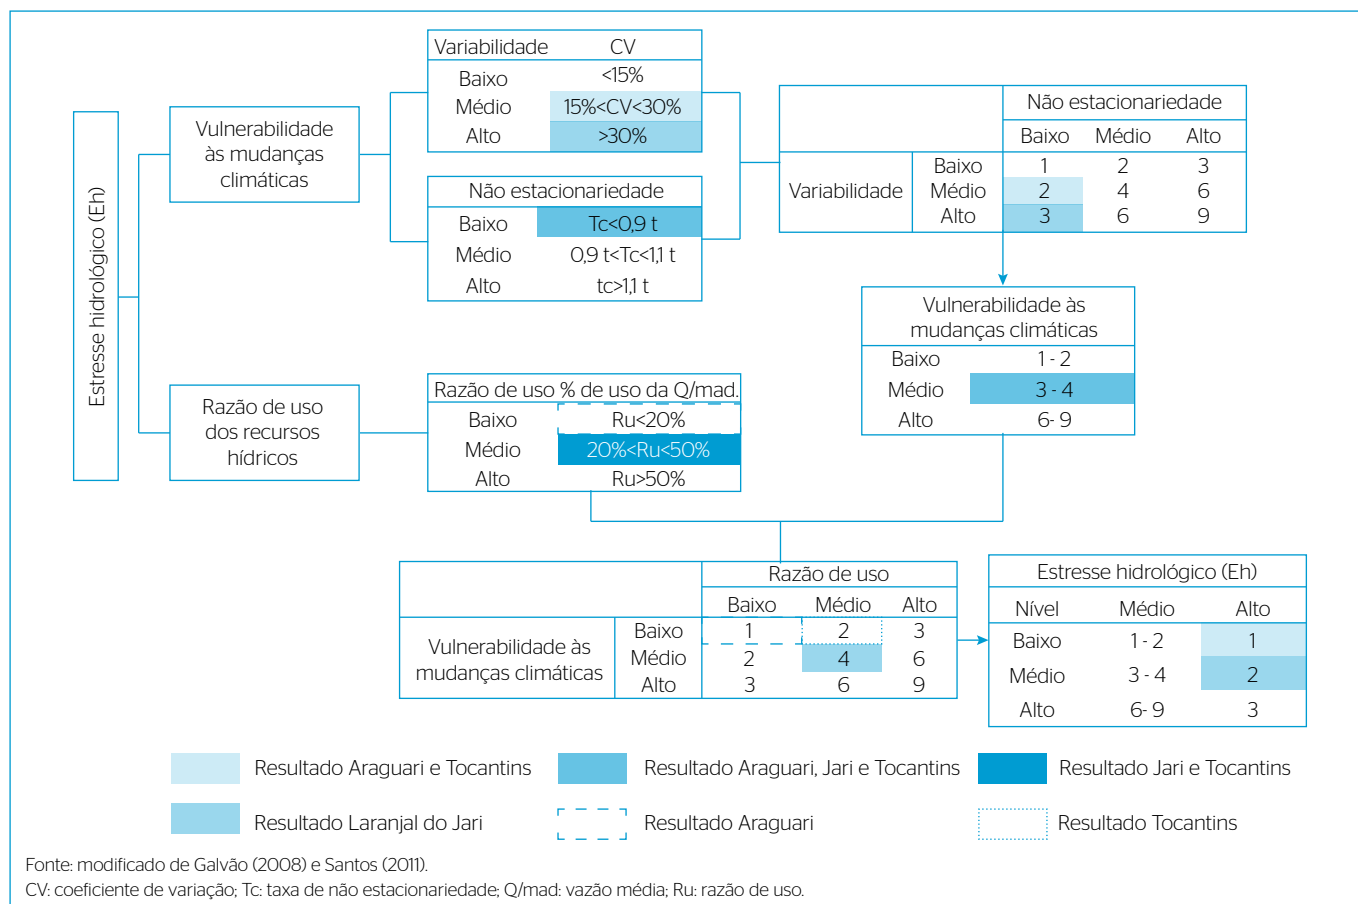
Estresse hidrológico (Eh)

Vulnerabilidade às mudanças climáticas

| Variabilidade | CV |
|---|---|
| Baixo | <15% |
| Médio | 15%<CV<30% |
| Alto | >30% |

| Não estacionariedade | |
|---|---|
| Baixo | Tc<0,9 t |
| Médio | 0,9 t<Tc<1,1 t |
| Alto | tc>1,1 t |

| | | Não estacionariedade | | |
|---|---|---|---|---|
| | | Baixo | Médio | Alto |
| Variabilidade | Baixo | 1 | 2 | 3 |
| | Médio | 2 | 4 | 6 |
| | Alto | 3 | 6 | 9 |

| Vulnerabilidade às mudanças climáticas | |
|---|---|
| Baixo | 1 - 2 |
| Médio | 3 - 4 |
| Alto | 6- 9 |

Razão de uso dos recursos hídricos

| Razão de uso % de uso da Q/mad. | |
|---|---|
| Baixo | Ru<20% |
| Médio | 20%<Ru<50% |
| Alto | Ru>50% |

| | | Razão de uso | | |
|---|---|---|---|---|
| | | Baixo | Médio | Alto |
| Vulnerabilidade às mudanças climáticas | Baixo | 1 | 2 | 3 |
| | Médio | 2 | 4 | 6 |
| | Alto | 3 | 6 | 9 |

| Estresse hidrológico (Eh) | | |
|---|---|---|
| Nível | Médio | Alto |
| Baixo | 1 - 2 | 1 |
| Médio | 3 - 4 | 2 |
| Alto | 6- 9 | 3 |

Resultado Araguari e Tocantins
Resultado Araguari, Jari e Tocantins
Resultado Jari e Tocantins
Resultado Laranjal do Jari
Resultado Araguari
Resultado Tocantins

Fonte: modificado de Galvão (2008) e Santos (2011).
CV: coeficiente de variação; Tc: taxa de não estacionariedade; Q/mad: vazão média; Ru: razão de uso.